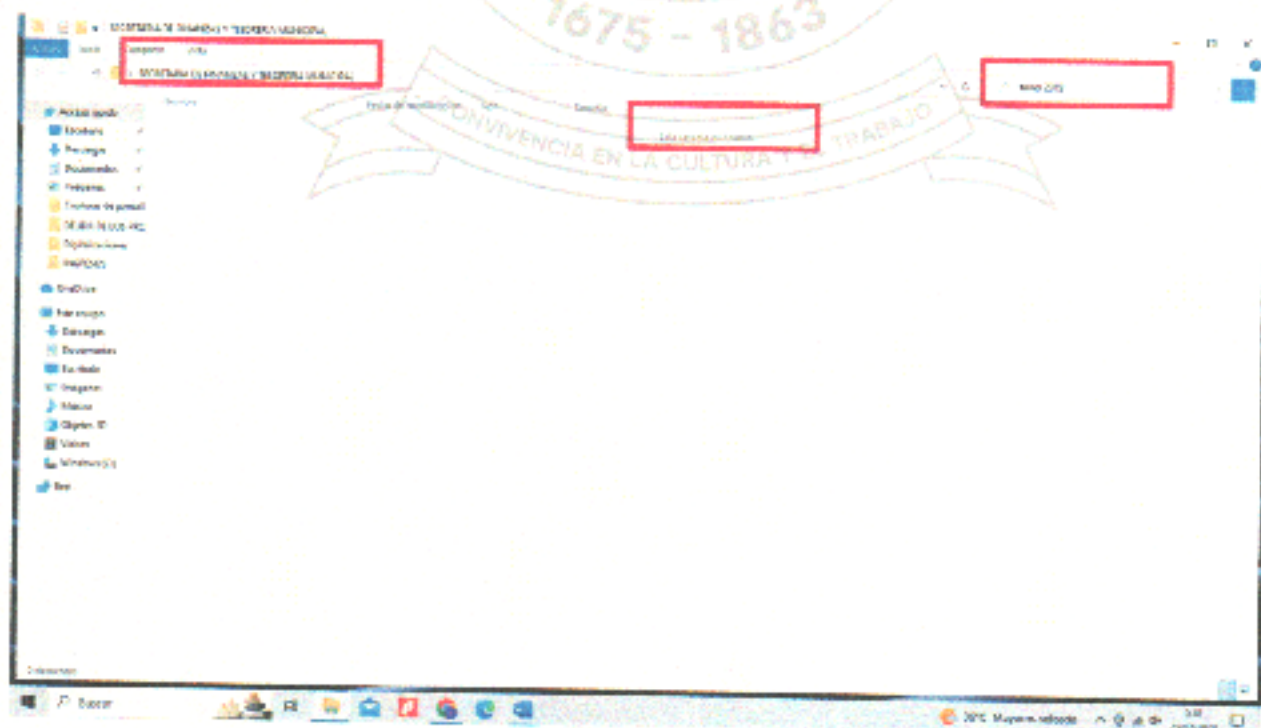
1675 - 1863
CONVIVENCIA EN LA CULTURA Y EL TRABAJO

SECRETARIA DE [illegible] Y TESORERIA MUNICIPAL
Archivo Inicio Compartir Vista
SECRETARIA DE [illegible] Y TESORERIA MUNICIPAL
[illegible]
Nombre Fecha de modificación Tipo Tamaño
Este carpeta está vacía.

Acceso rápido
Escritorio
Descargas
Documentos
Imágenes
Archivos de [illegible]
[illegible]
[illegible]
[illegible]
OneDrive
Este equipo
Descargas
Documentos
Escritorio
Imágenes
Música
Objetos 3D
Videos
Windows (C:)
Red

0 elementos

Buscar
29°C Mayorm. nublado